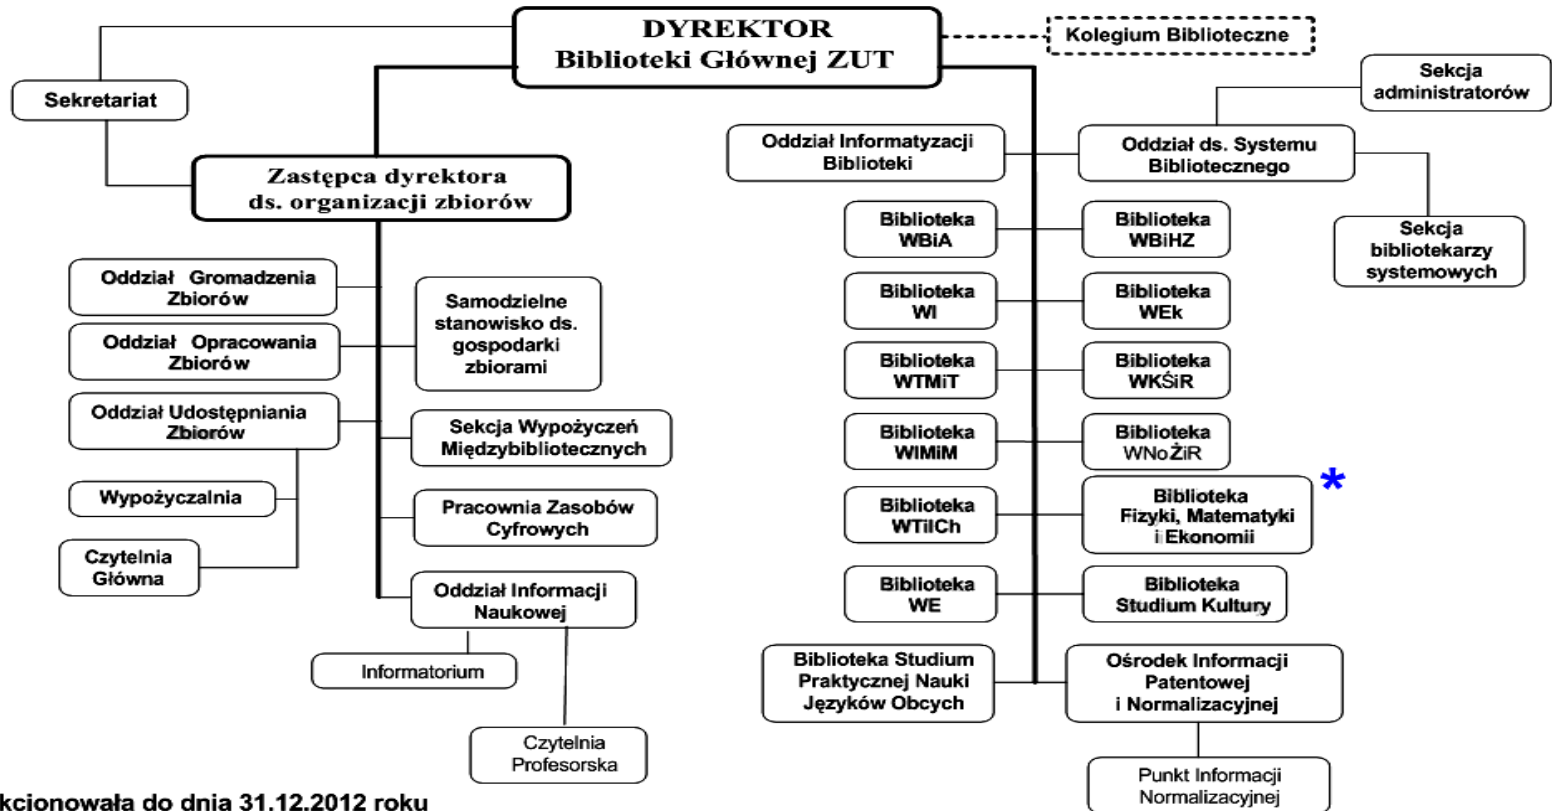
DYREKTOR
Biblioteki Głównej ZUT

Kolegium Biblioteczne

Sekretariat

Zastępca dyrektora
ds. organizacji zbiorów

Oddział Gromadzenia Zbiorów

Oddział Opracowania Zbiorów

Oddział Udostępniania Zbiorów

Wypożyczalnia

Czytelnia Główna

Samodzielne stanowisko ds. gospodarki zbiorami

Sekcja Wypożyczeń Międzybibliotecznych

Pracownia Zasobów Cyfrowych

Oddział Informacji Naukowej

Informatorium

Czytelnia Profesorska

Sekcja administratorów

Oddział Informatyzacji Biblioteki

Oddział ds. Systemu Bibliotecznego

Sekcja bibliotekarzy systemowych

Biblioteka WBiA

Biblioteka WBiHZ

Biblioteka WI

Biblioteka WEk

Biblioteka WTMiT

Biblioteka WKŚiR

Biblioteka WIMiM

Biblioteka WNoŻiR

Biblioteka WTiICh

*

Biblioteka Fizyki, Matematyki i Ekonomii

Biblioteka WE

Biblioteka Studium Kultury

Biblioteka Studium Praktycznej Nauki Języków Obcych

Ośrodek Informacji Patentowej i Normalizacyjnej

Punkt Informacji Normalizacyjnej

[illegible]kcionowała do dnia 31.12.2012 roku